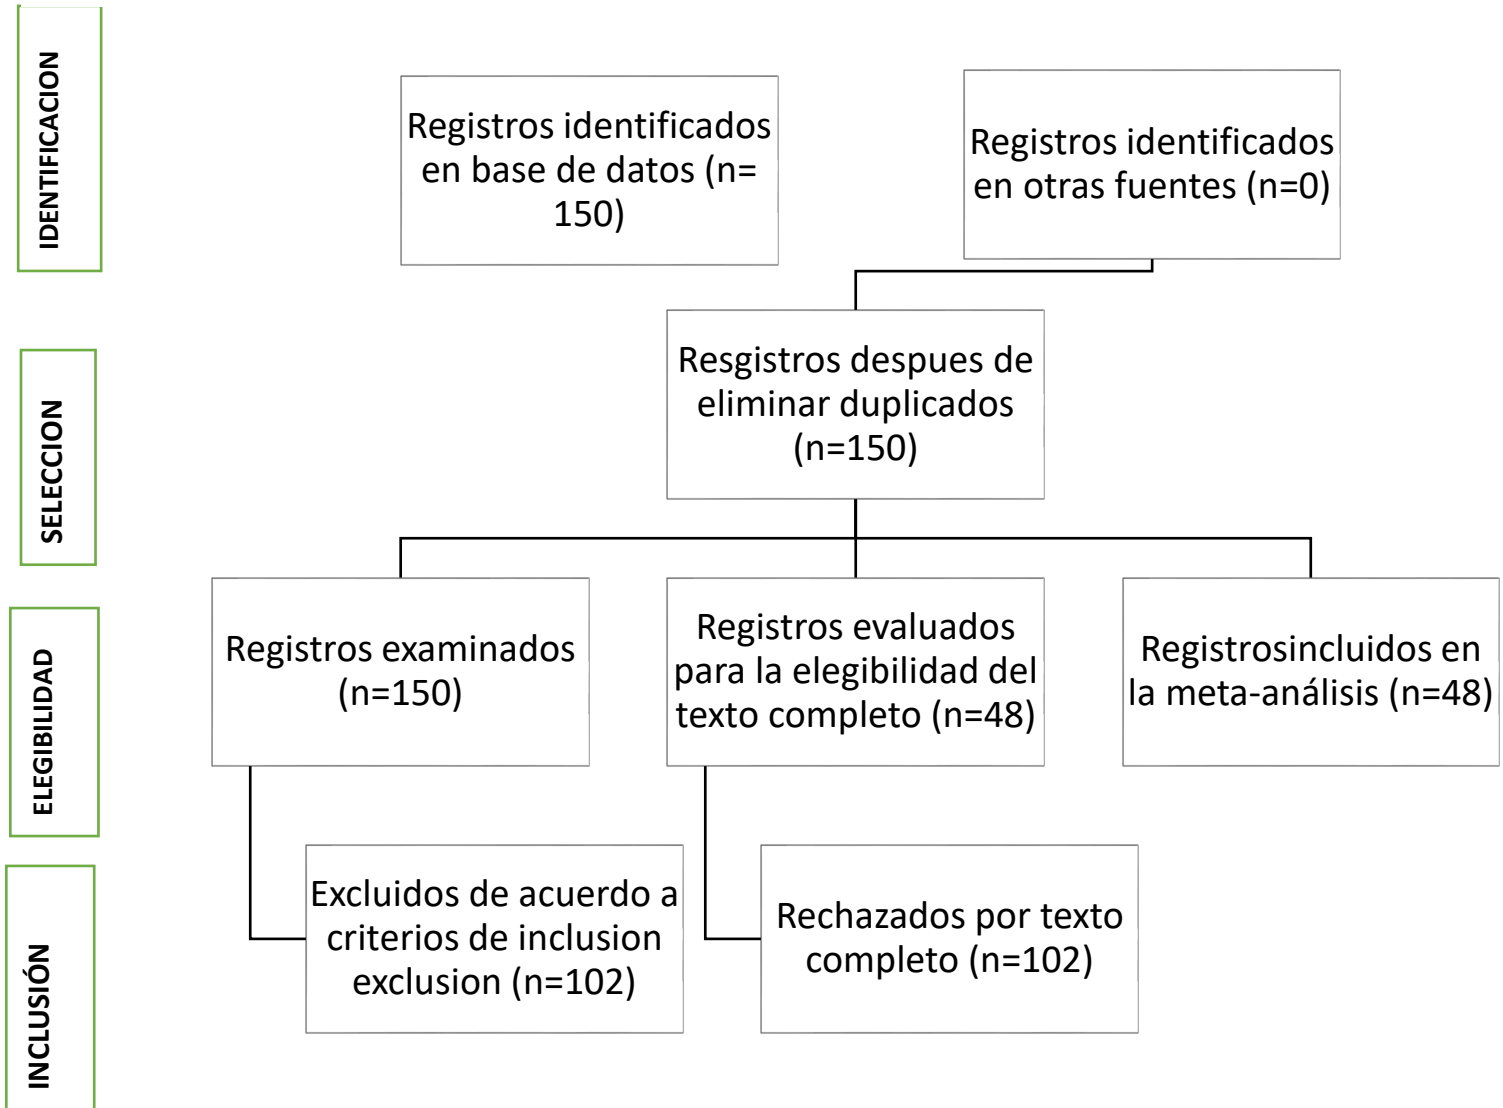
IDENTIFICACION

Registros identificados en base de datos (n= 150)

Registros identificados en otras fuentes (n=0)

SELECCION

Resgistros despues de eliminar duplicados (n=150)

ELEGIBILIDAD

Registros examinados (n=150)

Registros evaluados para la elegibilidad del texto completo (n=48)

Registrosincluidos en la meta-análisis (n=48)

INCLUSIÓN

Excluidos de acuerdo a criterios de inclusion exclusion (n=102)

Rechazados por texto completo (n=102)